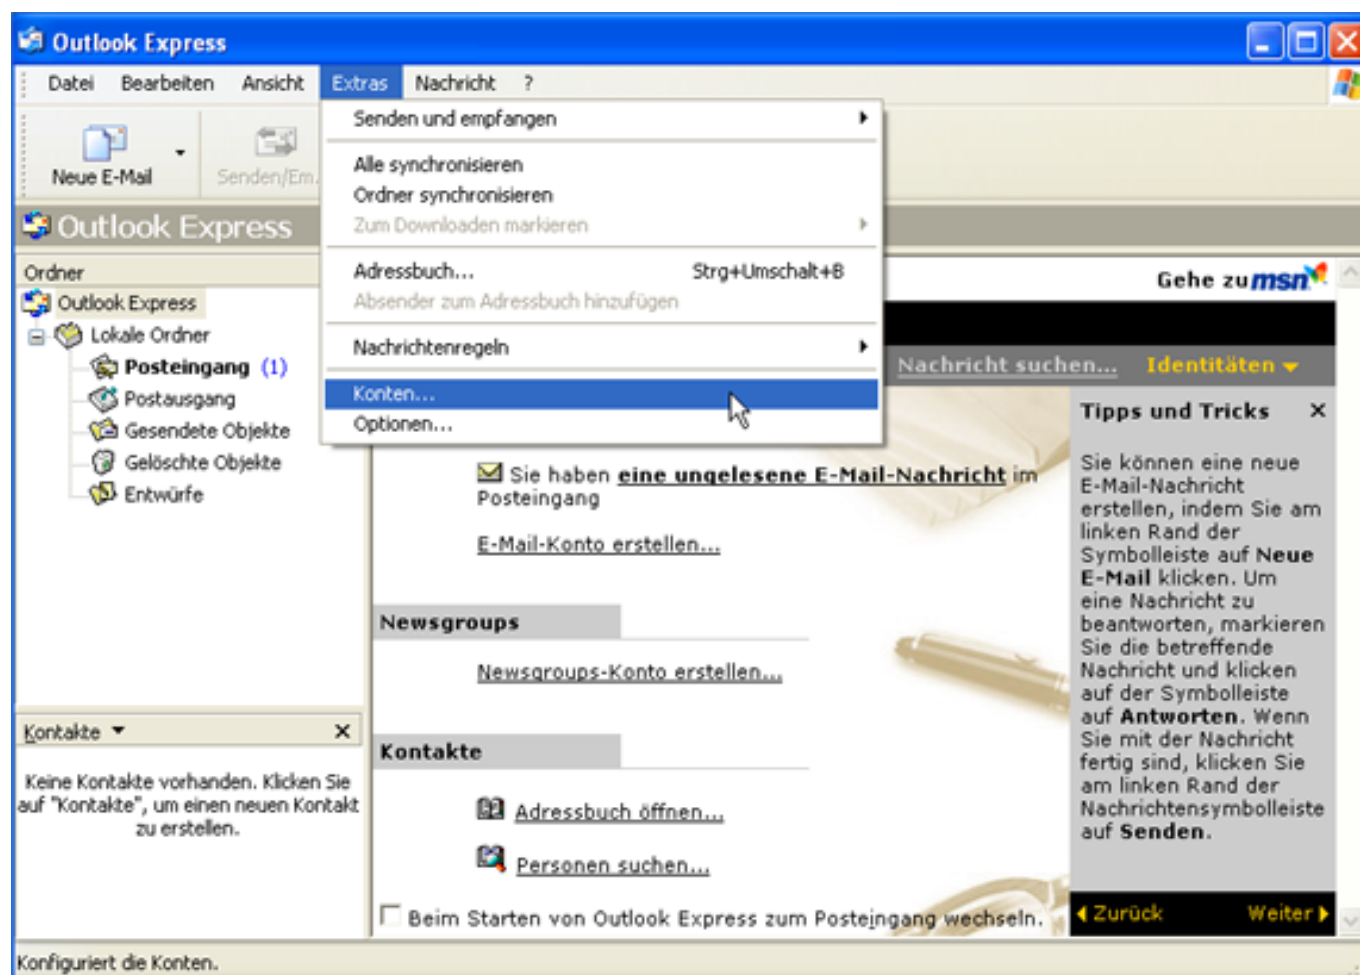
Outlook Express

Datei Bearbeiten Ansicht Extras Nachricht ?

Neue E-Mail Senden/Em

Senden und empfangen
Alle synchronisieren
Ordner synchronisieren
Zum Downloaden markieren
Adressbuch... Strg+Umschalt+B
Absender zum Adressbuch hinzufügen
Nachrichtenregeln
Konten...
Optionen...

Outlook Express

Ordner
Outlook Express
Lokale Ordner
Posteingang (1)
Postausgang
Gesendete Objekte
Gelöschte Objekte
Entwürfe

Gehe zu msn

Nachricht suchen... Identitäten

Sie haben eine ungelesene E-Mail-Nachricht im Posteingang

E-Mail-Konto erstellen...

Newsgroups

Newsgroups-Konto erstellen...

Kontakte

Adressbuch öffnen...

Personen suchen...

Beim Starten von Outlook Express zum Posteingang wechseln.

Tipps und Tricks ×

Sie können eine neue E-Mail-Nachricht erstellen, indem Sie am linken Rand der Symbolleiste auf Neue E-Mail klicken. Um eine Nachricht zu beantworten, markieren Sie die betreffende Nachricht und klicken auf der Symbolleiste auf Antworten. Wenn Sie mit der Nachricht fertig sind, klicken Sie am linken Rand der Nachrichtensymbolleiste auf Senden.

Zurück Weiter

Kontakte ×

Keine Kontakte vorhanden. Klicken Sie auf "Kontakte", um einen neuen Kontakt zu erstellen.

Konfiguriert die Konten.